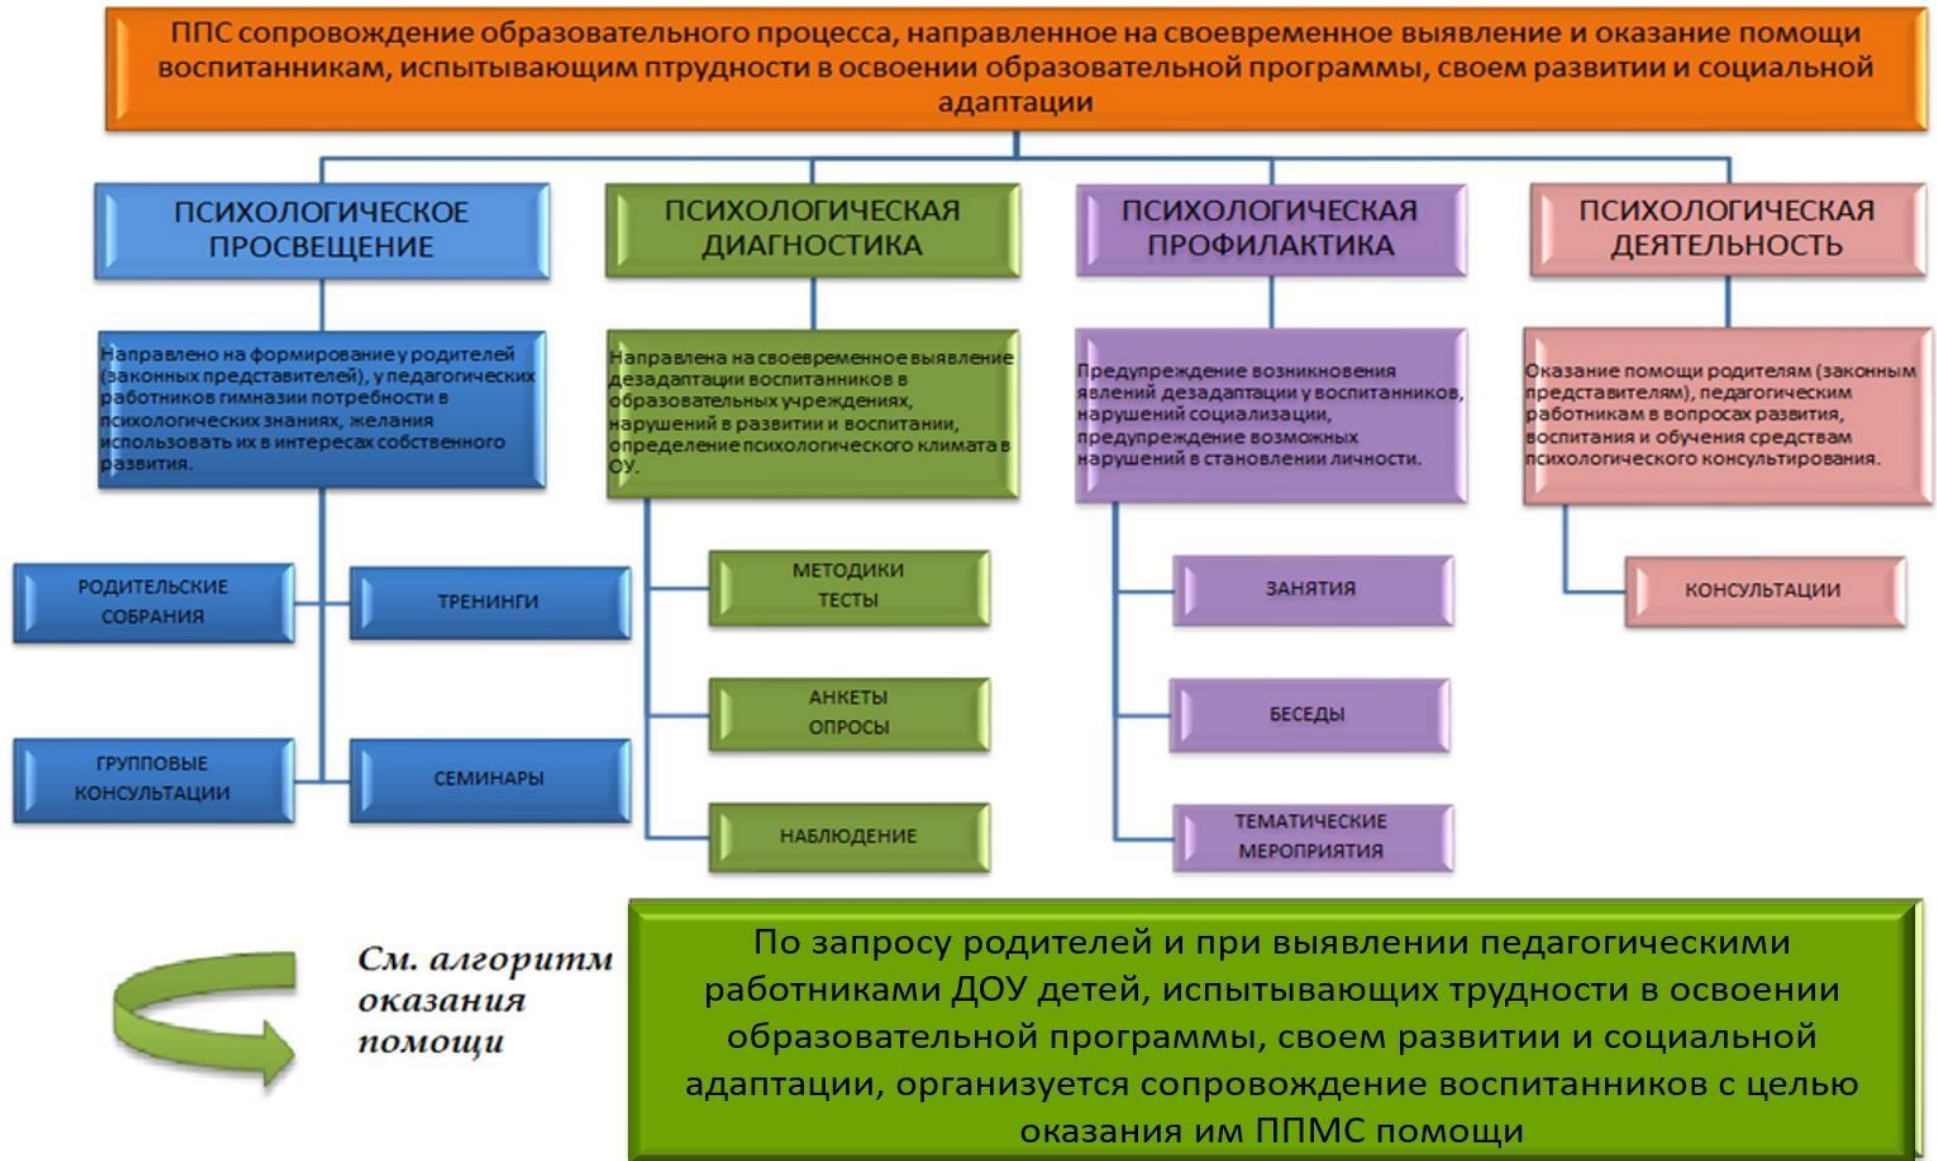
ППС сопровождение образовательного процесса, направленное на своевременное выявление и оказание помощи воспитанникам, испытывающим птрудности в освоении образовательной программы, своем развитии и социальной адаптации

ПСИХОЛОГИЧЕСКОЕ ПРОСВЕЩЕНИЕ

Направлено на формирование у родителей (законных представителей), у педагогических работников гимназии потребности в психологических знаниях, желания использовать их в интересах собственного развития.

РОДИТЕЛЬСКИЕ СОБРАНИЯ

ТРЕНИНГИ

ГРУППОВЫЕ КОНСУЛЬТАЦИИ

СЕМИНАРЫ

ПСИХОЛОГИЧЕСКАЯ ДИАГНОСТИКА

Направлена на своевременное выявление дезадаптации воспитанников в образовательных учреждениях, нарушений в развитии и воспитании, определение психологического климата в ОУ.

МЕТОДИКИ ТЕСТЫ

АНКЕТЫ ОПРОСЫ

НАБЛЮДЕНИЕ

ПСИХОЛОГИЧЕСКАЯ ПРОФИЛАКТИКА

Предупреждение возникновения явлений дезадаптации у воспитанников, нарушений социализации, предупреждение возможных нарушений в становлении личности.

ЗАНЯТИЯ

БЕСЕДЫ

ТЕМАТИЧЕСКИЕ МЕРОПРИЯТИЯ

ПСИХОЛОГИЧЕСКАЯ ДЕЯТЕЛЬНОСТЬ

Оказание помощи родителям (законным представителям), педагогическим работникам в вопросах развития, воспитания и обучения средствам психологического консультирования.

КОНСУЛЬТАЦИИ

См. алгоритм оказания помощи

По запросу родителей и при выявлении педагогическими работниками ДОУ детей, испытывающих трудности в освоении образовательной программы, своем развитии и социальной адаптации, организуется сопровождение воспитанников с целью оказания им ППМС помощи